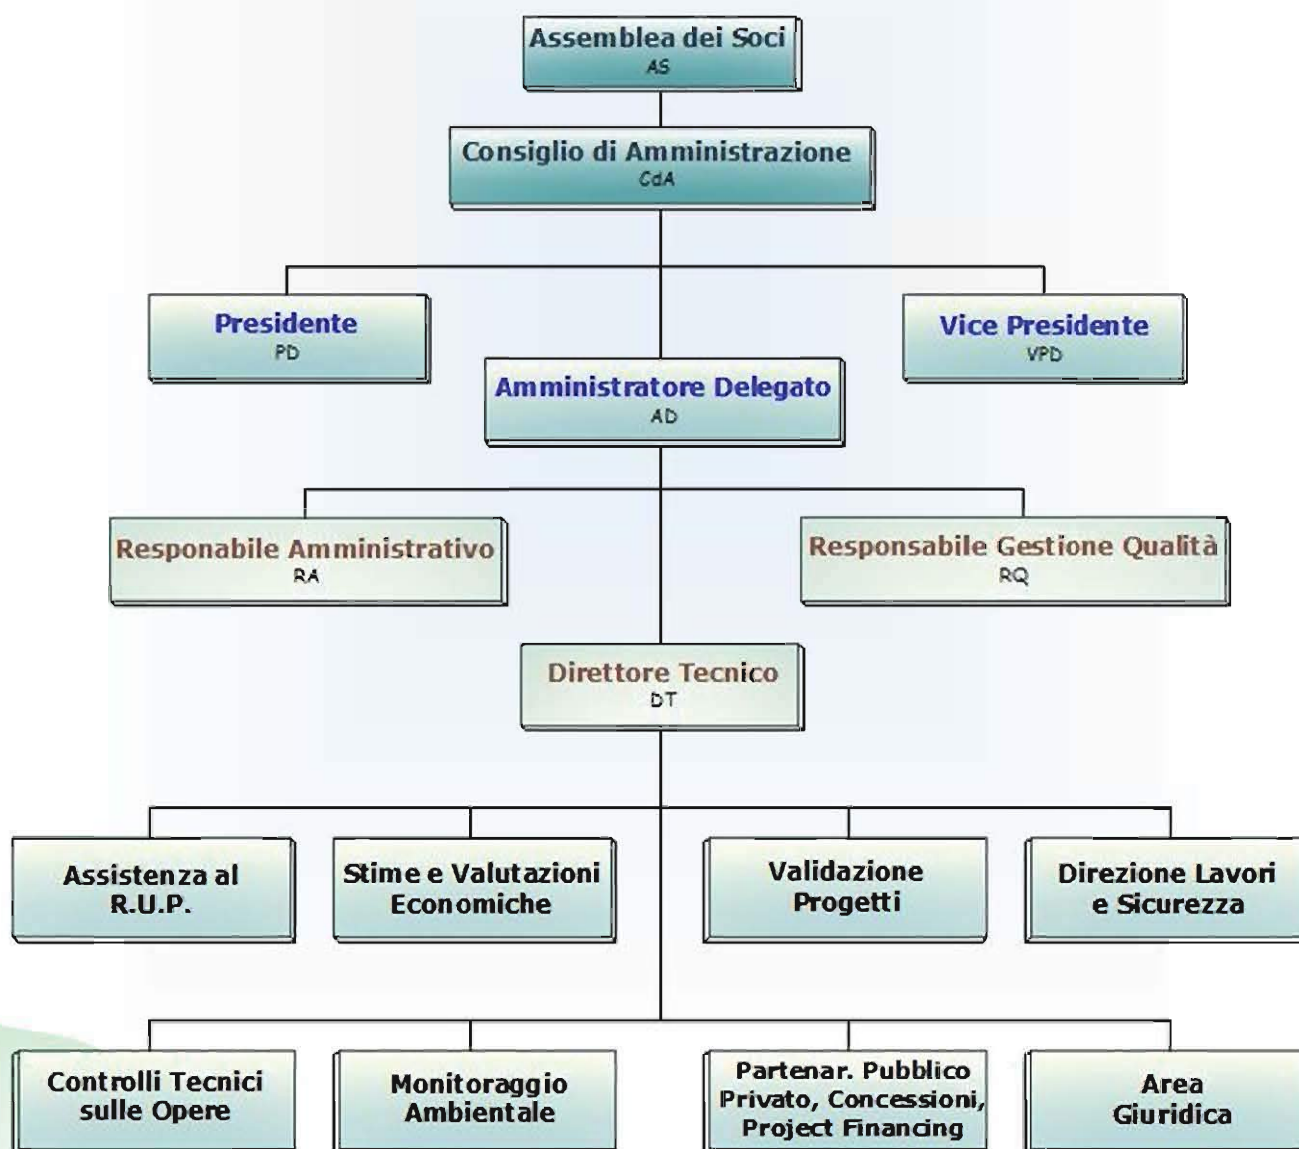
Assemblea dei Soci
AS

Consiglio di Amministrazione
CdA

Presidente
PD

Vice Presidente
VPD

Amministratore Delegato
AD

Responabile Amministrativo
RA

Responsabile Gestione Qualità
RQ

Direttore Tecnico
DT

Assistenza al R.U.P.

Stime e Valutazioni Economiche

Validazione Progetti

Direzione Lavori e Sicurezza

Controlli Tecnici sulle Opere

Monitoraggio Ambientale

Partenar. Pubblico Privato, Concessioni, Project Financing

Area Giuridica